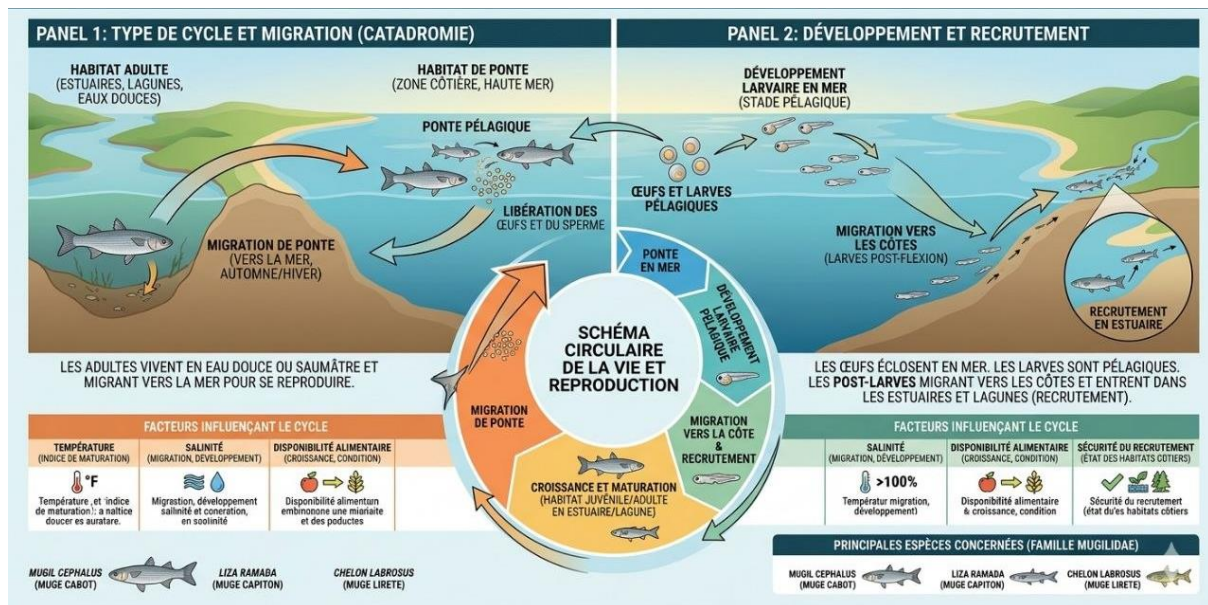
PANEL 1: TYPE DE CYCLE ET MIGRATION (CATADROMIE)

HABITAT ADULTE (ESTUAIRES, LAGUNES, EAUX DOUCES)

HABITAT DE PONTE (ZONE CÔTIÈRE, HAUTE MER)

PONTE PÉLAGIQUE

LIBÉRATION DES ŒUFS ET DU SPERME

MIGRATION DE PONTE (VERS LA MER, AUTOMNE/HIVER)

LES ADULTES VIVENT EN EAU DOUCE OU SAUMÂTRE ET MIGRANT VERS LA MER POUR SE REPRODUIRE.

PANEL 2: DÉVELOPPEMENT ET RECRUTEMENT

DÉVELOPPEMENT LARVAIRE EN MER (STADE PÉLAGIQUE)

ŒUFS ET LARVES PÉLAGIQUES

MIGRATION VERS LES CÔTES (LARVES POST-FLEXION)

RECRUTEMENT EN ESTUAIRE

SCHÉMA CIRCULAIRE DE LA VIE ET REPRODUCTION

PONTE EN MER

DÉVELOPPEMENT LARVAIRE PÉLAGIQUE

MIGRATION VERS LA CÔTE & RECRUTEMENT

CROISSANCE ET MATURATION (HABITAT JUVÉNILE/ADULTE EN ESTUAIRE/LAGUNE)

MIGRATION DE PONTE

LES ŒUFS ÉCLOSENT EN MER. LES LARVES SONT PÉLAGIQUES. LES POST-LARVES MIGRANT VERS LES CÔTES ET ENTRENT DANS LES ESTUAIRES ET LAGUNES (RECRUTEMENT).

FACTEURS INFLUENÇANT LE CYCLE

| TEMPÉRATURE (INDICE DE MATURATION) | SALINITÉ (MIGRATION, DÉVELOPPEMENT) | DISPONIBILITÉ ALIMENTAIRE (CROISSANCE, CONDITION) |
|---|---|---|
| °F Température ,et 'indice de maturation!: a naltice doucer es auratare. | Migrastion, développement sallinité et coneration, en soolinité | Disponibilité alimentum embinonne une miariaite et des poductes |

FACTEURS INFLUENÇANT LE CYCLE

| SALINITÉ (MIGRATION, DÉVELOPPEMENT) | DISPONIBILITÉ ALIMENTAIRE (CROISSANCE, CONDITION) | SÉCURITÉ DU RECRUTEMENT (ÉTAT DES HABITATS CÔTIERS) |
|---|---|---|
| >100% Températur migration, développement) | Disponibilité alimentaire & croissance, condition | Sécurité du recrutemert (état du'es habitats côtiers |

MUGIL CEPHALUS (MUGE CABOT)
LIZA RAMABA (MUGE CAPITON)
CHELON LABROSUS (MUGE LIRETE)

PRINCIPALES ESPÈCES CONCERNÉES (FAMILLE MUGILIDAE)

MUGIL CEPHALUS (MUGE CABOT)
LIZA RAMADA (MUGE CAPITON)
CHELON LABROSUS (MUGE LIRETE)